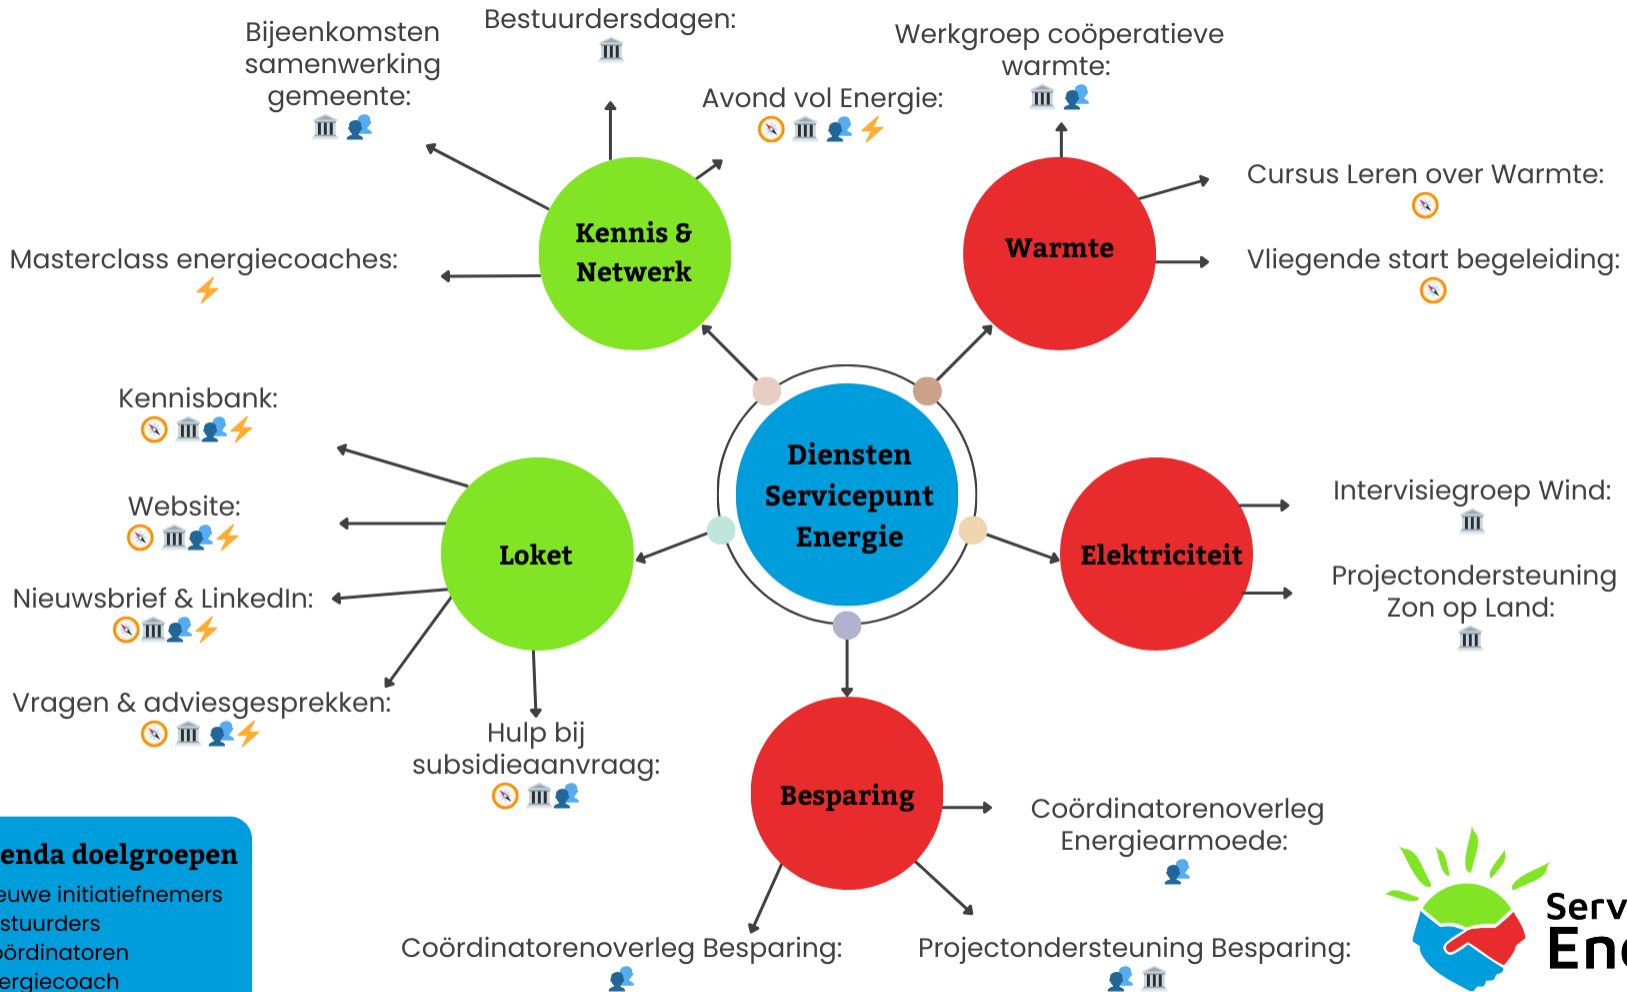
Bijeenkomsten samenwerking gemeente:

Bestuurdersdagen:

Werkgroep coöperatieve warmte:

Avond vol Energie:

Kennis & Netwerk

Warmte

Cursus Leren over Warmte:

Vliegende start begeleiding:

Masterclass energiecoaches:

Kennisbank:

Diensten Servicepunt Energie

Website:

Loket

Elektriciteit

Intervisiegroep Wind:

Projectondersteuning Zon op Land:

Nieuwsbrief & LinkedIn:

Vragen & adviesgesprekken:

Hulp bij subsidieaanvraag:

Besparing

Coördinatorenoverleg Energiearmoede:

enda doelgroepen
euwe initiatiefnemers
stuurders
oördinatoren
ergiecoach

Coördinatorenoverleg Besparing:

Projectondersteuning Besparing:

Serv
En